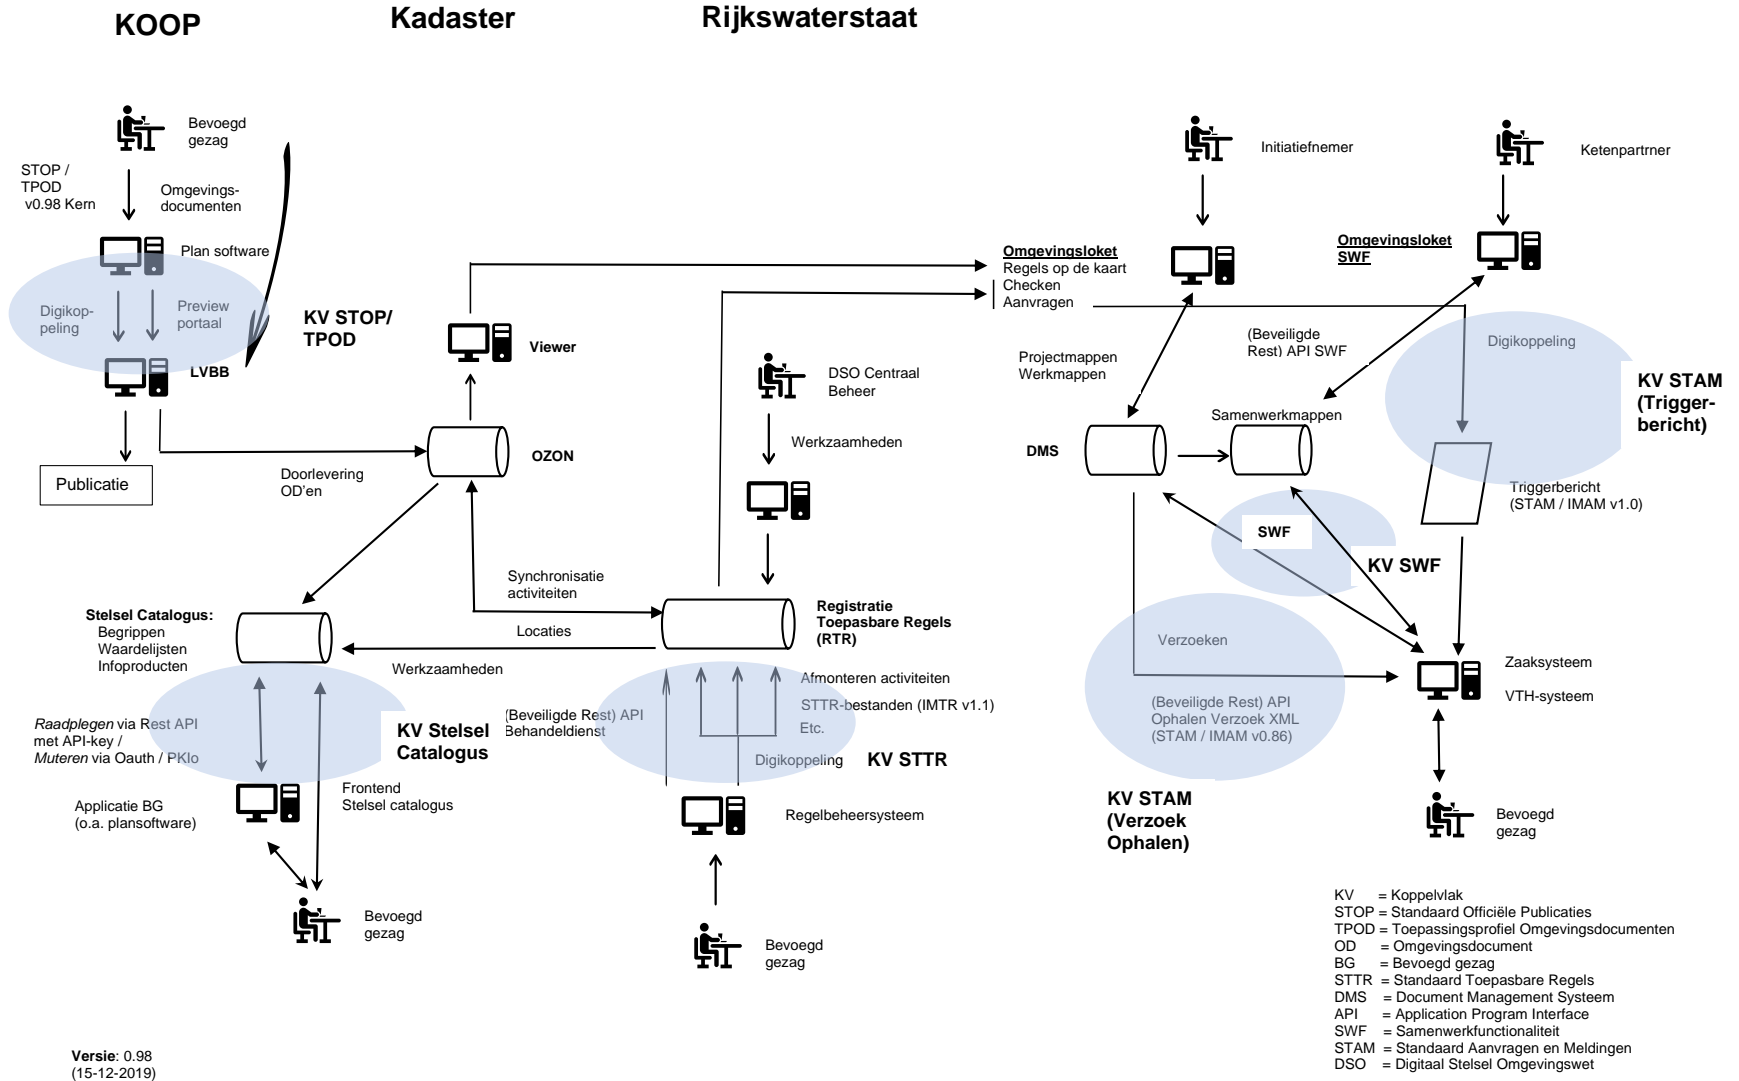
KOOP

Kadaster

Rijkswaterstaat

Bevoegd gezag

STOP / TPOD v0.98 Kern

Omgevings-documenten

Plan software

Digikop-peling

Preview portaal

LVBB

Publicatie

KV STOP/ TPOD

Viewer

Omgevingsloket
Regels op de kaart
Checken
Aanvragen

Initiatiefnemer

Ketenpartrner

Omgevingsloket SWF

Digikoppeling

KV STAM (Trigger-bericht)

(Beveiligde Rest) API SWF

Projectmappen Werkmappen

DSO Centraal Beheer

Werkzaamheden

OZON

Doorlevering OD'en

DMS

Samenwerkmappen

Triggerbericht (STAM / IMAM v1.0)

SWF

KV SWF

Synchronisatie activiteiten

Stelsel Catalogus:
Begrippen
Waardelijsten
Infoproducten

Locaties

Registratie Toepasbare Regels (RTR)

Werkzaamheden

Afmonteren activiteiten

STTR-bestanden (IMTR v1.1)

Etc.

Raadplegen via Rest API met API-key / Muteren via Oauth / PKIo

KV Stelsel Catalogus

(Beveiligde Rest) API Behandeldienst

Digikoppeling

KV STTR

Verzoeken

(Beveiligde Rest) API Ophalen Verzoek XML (STAM / IMAM v0.86)

Zaaksysteem

VTH-systeem

Applicatie BG (o.a. plansoftware)

Frontend Stelsel catalogus

Regelbeheersysteem

KV STAM (Verzoek Ophalen)

Bevoegd gezag

Bevoegd gezag

Bevoegd gezag

KV = Koppelvlak
STOP = Standaard Officiële Publicaties
TPOD = Toepassingsprofiel Omgevingsdocumenten
OD = Omgevingsdocument
BG = Bevoegd gezag
STTR = Standaard Toepasbare Regels
DMS = Document Management Systeem
API = Application Program Interface
SWF = Samenwerkfunctionaliteit
STAM = Standaard Aanvragen en Meldingen
DSO = Digitaal Stelsel Omgevingswet

Versie: 0.98 (15-12-2019)